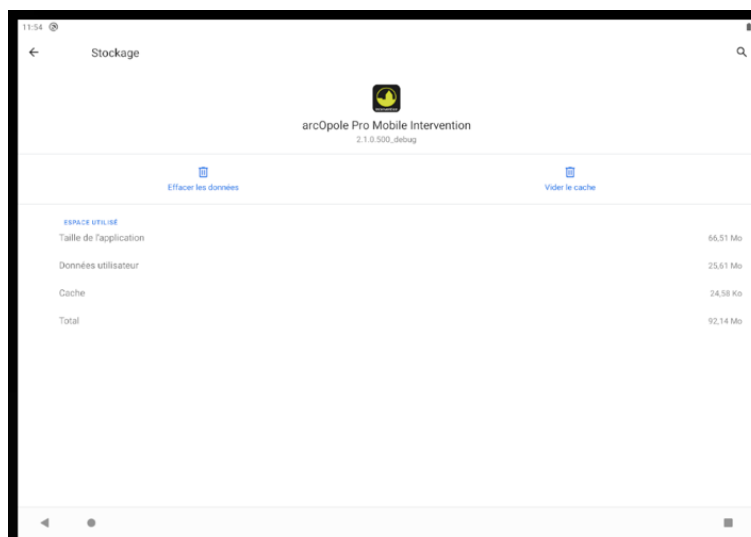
11:54

Stockage

arcOpole Pro Mobile Intervention
2.1.0.500_debug

Effacer les données

Vider le cache

ESPACE UTILISÉ

| | |
|---|---|
| Taille de l'application | 66,51 Mo |
| Données utilisateur | 25,61 Mo |
| Cache | 24,58 Ko |
| Total | 92,14 Mo |